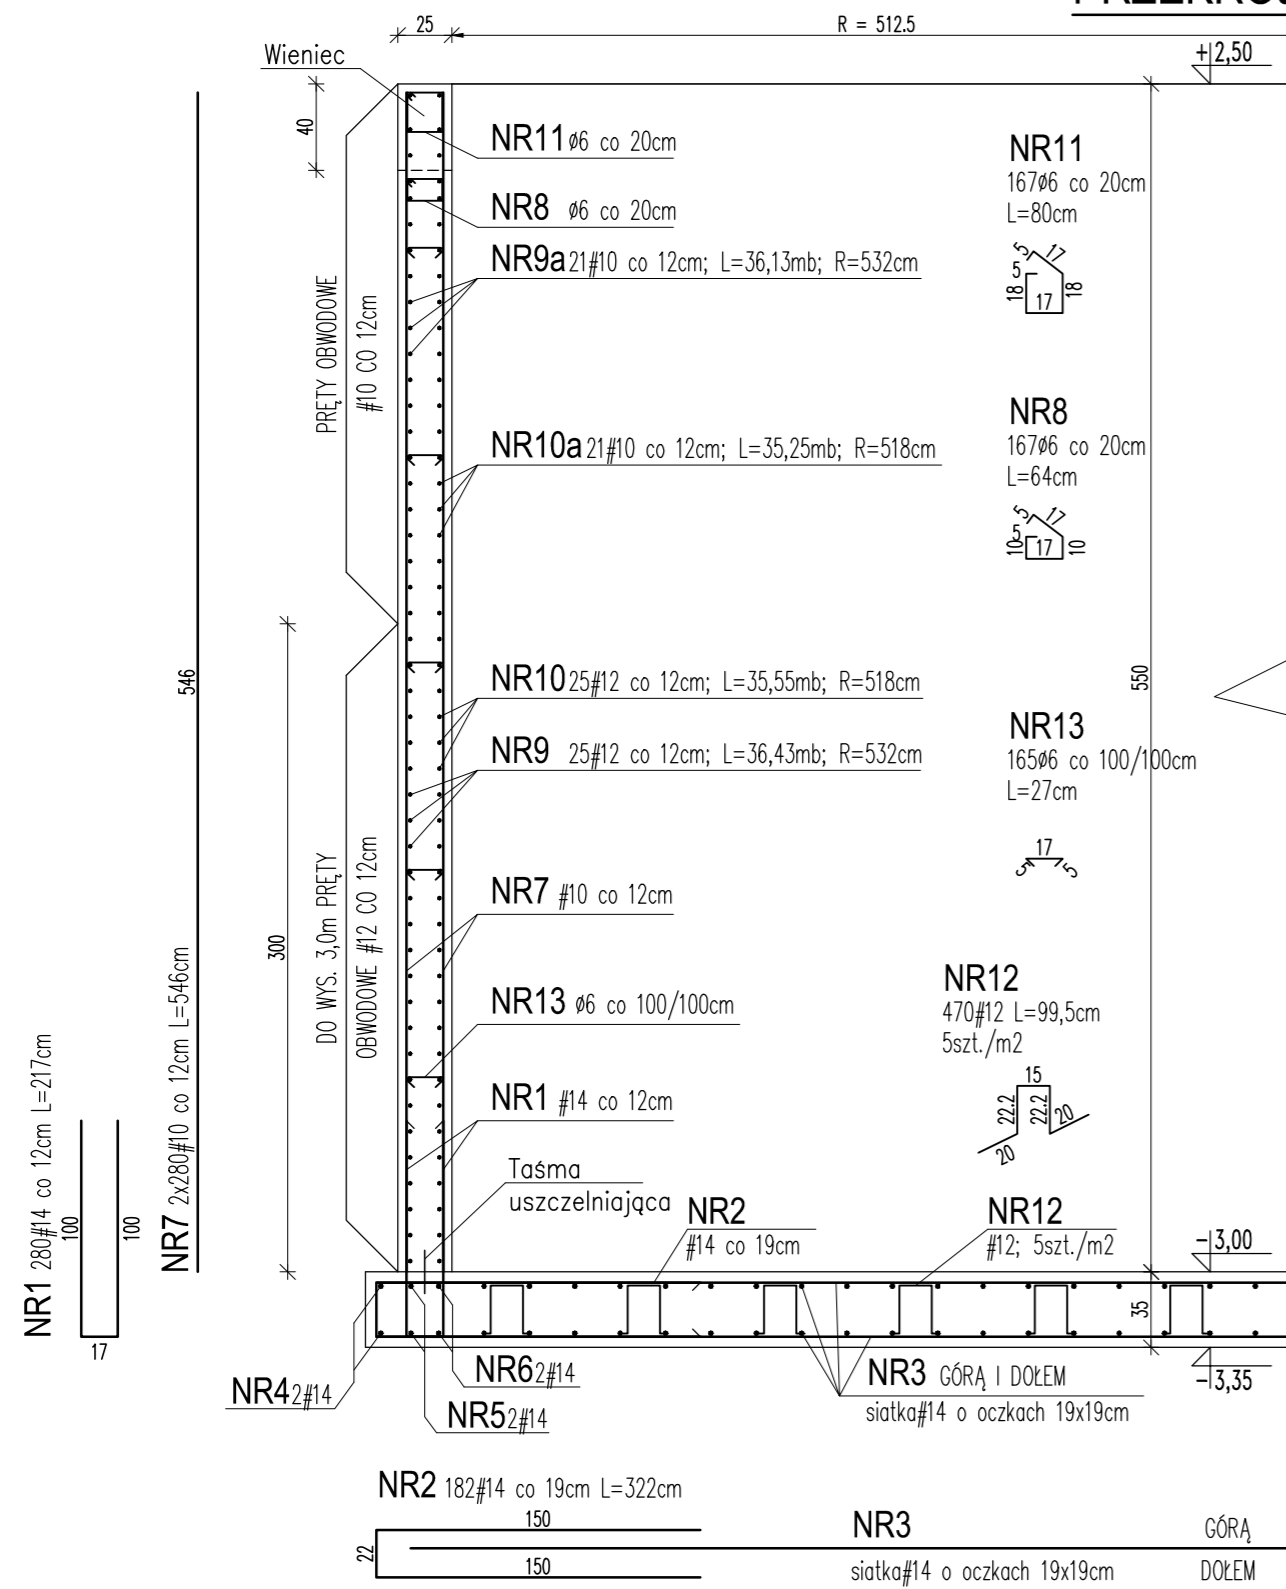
25
R = 512.5
+2,50
Wieniec
40
NR11 ø6 co 20cm
NR8 ø6 co 20cm
NR9a 21#10 co 12cm; L=36,13mb; R=532cm
PRĘTY OBWODOWE #10 CO 12cm
NR10a 21#10 co 12cm; L=35,25mb; R=518cm
NR11
167ø6 co 20cm
L=80cm
5 17 5 18 17 18
NR8
167ø6 co 20cm
L=64cm
5 17 5 10 17 10
546
550
300
NR10 25#12 co 12cm; L=35,55mb; R=518cm
NR9 25#12 co 12cm; L=36,43mb; R=532cm
NR13
165ø6 co 100/100cm
L=27cm
5 17 5
DO WYS. 3,0m PRĘTY OBWODOWE #12 CO 12cm
NR7 #10 co 12cm
NR13 ø6 co 100/100cm
NR12
470#12 L=99,5cm
5szt./m2
15 22,2 22,2 20 20
NR1 #14 co 12cm
Taśma uszczelniająca
NR2 #14 co 19cm
NR12 #12; 5szt./m2
-3,00
35
-3,35
NR1 280#14 co 12cm L=217cm
100
100
17
NR7 2x280#10 co 12cm L=546cm
NR4 2#14
NR6 2#14
NR5 2#14
NR3 GÓRĄ I DOŁEM
siatka#14 o oczkach 19x19cm
NR2 182#14 co 19cm L=322cm
150
22
150
NR3
siatka#14 o oczkach 19x19cm
GÓRĄ
DOŁEM